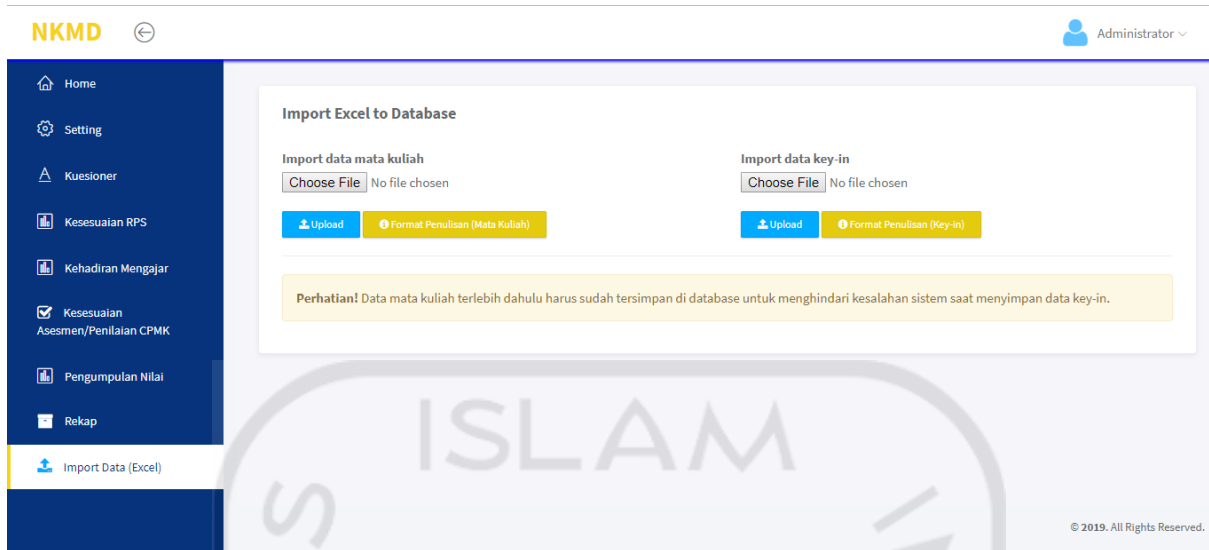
NKMD

Administrator

Home

Setting

Kuesioner

Kesesuaian RPS

Kehadiran Mengajar

Kesesuaian Asesmen/Penilaian CPMK

Pengumpulan Nilai

Rekap

Import Data (Excel)

Import Excel to Database

Import data mata kuliah

Choose File No file chosen

Upload

Format Penulisan (Mata Kuliah)

Import data key-in

Choose File No file chosen

Upload

Format Penulisan (Key-in)

**Perhatian!** Data mata kuliah terlebih dahulu harus sudah tersimpan di database untuk menghindari kesalahan sistem saat menyimpan data key-in.

ISLAM

© 2019. All Rights Reserved.